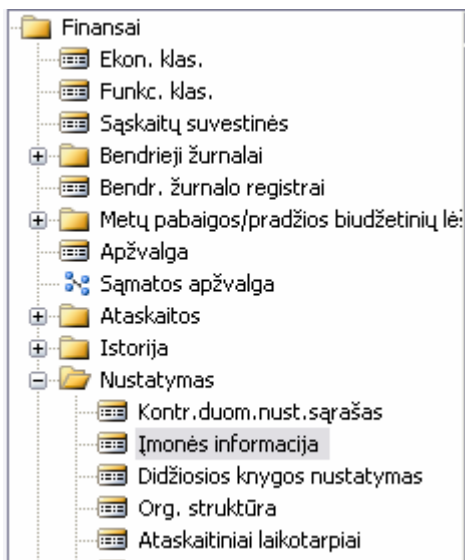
Finansai
Ekon. klas.
Funkc. klas.
Sąskaitų suvestinės
Bendrieji žurnalai
Bendr. žurnalo registrai
Metų pabaigos/pradžios biudžetinių lė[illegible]
Apžvalga
Sąmatos apžvalga
Ataskaitos
Istorija
Nustatymas
Kontr.duom.nust.sąrašas
Įmonės informacija
Didžiosios knygos nustatymas
Org. struktūra
Ataskaitiniai laikotarpiai